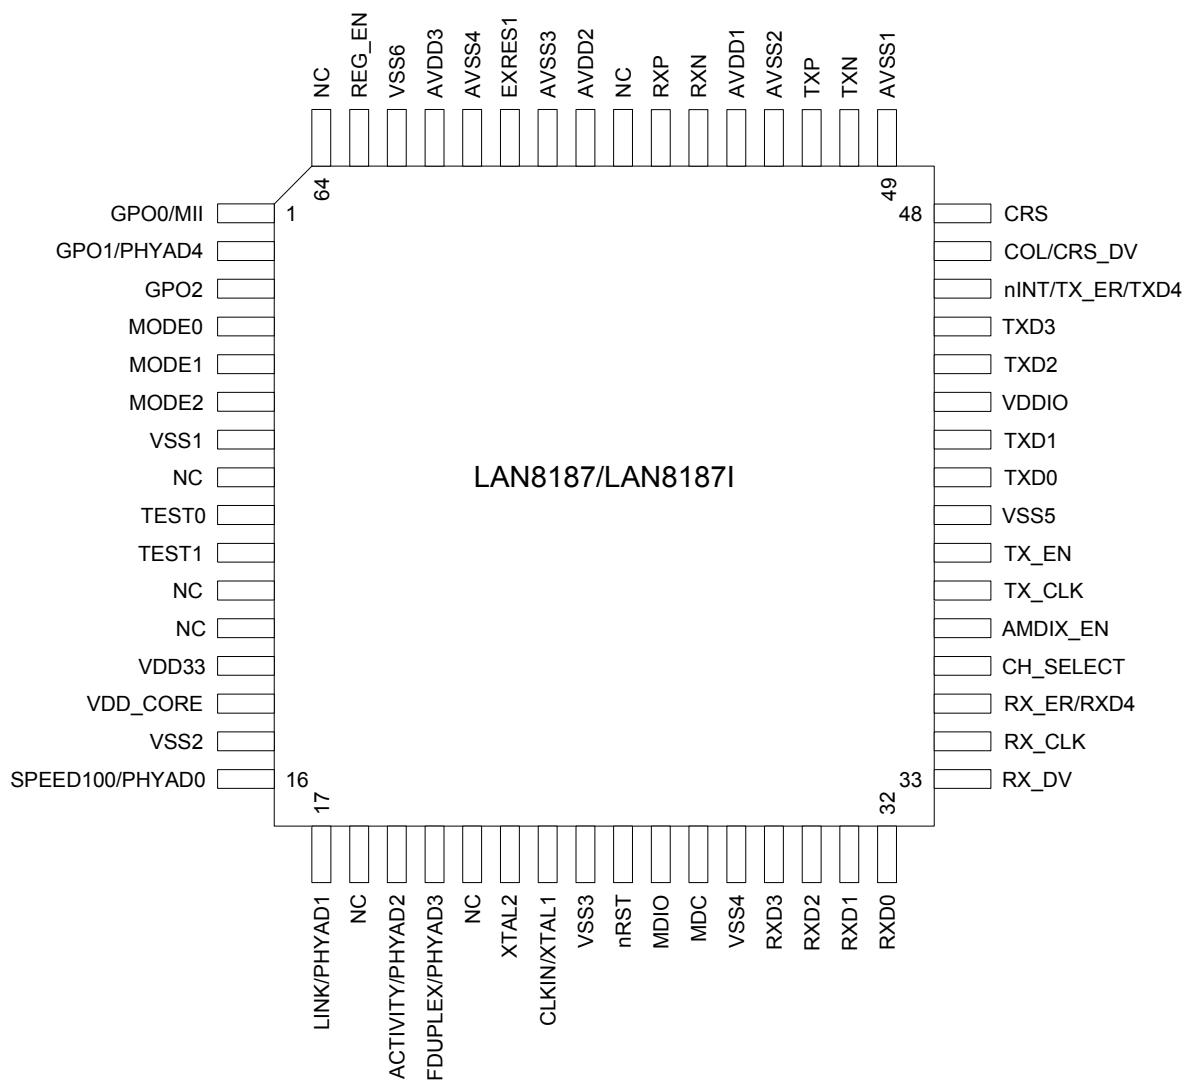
NC
REG_EN
VSS6
AVDD3
AVSS4
EXRES1
AVSS3
AVDD2
NC
RXP
RXN
AVDD1
AVSS2
TXP
TXN
AVSS1

64
49

GPO0/MII
GPO1/PHYAD4
GPO2
MODE0
MODE1
MODE2
VSS1
NC
TEST0
TEST1
NC
NC
VDD33
VDD_CORE
VSS2
SPEED100/PHYAD0

1
16

LAN8187/LAN8187I

48
33

CRS
COL/CRS_DV
nINT/TX_ER/TXD4
TXD3
TXD2
VDDIO
TXD1
TXD0
VSS5
TX_EN
TX_CLK
AMDIX_EN
CH_SELECT
RX_ER/RXD4
RX_CLK
RX_DV

17
32

LINK/PHYAD1
NC
ACTIVITY/PHYAD2
FDUPLEX/PHYAD3
NC
XTAL2
CLKIN/XTAL1
VSS3
nRST
MDIO
MDC
VSS4
RXD3
RXD2
RXD1
RXD0